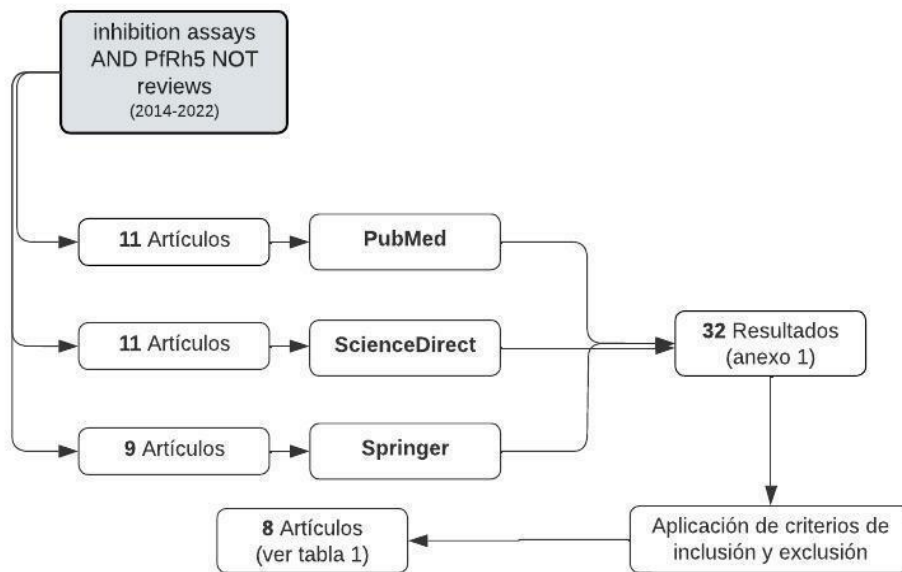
inhibition assays AND PfRh5 NOT reviews
(2014-2022)

11 Artículos

PubMed

11 Artículos

ScienceDirect

9 Artículos

Springer

32 Resultados
(anexo 1)

Aplicación de criterios de inclusión y exclusión

8 Artículos
(ver tabla 1)